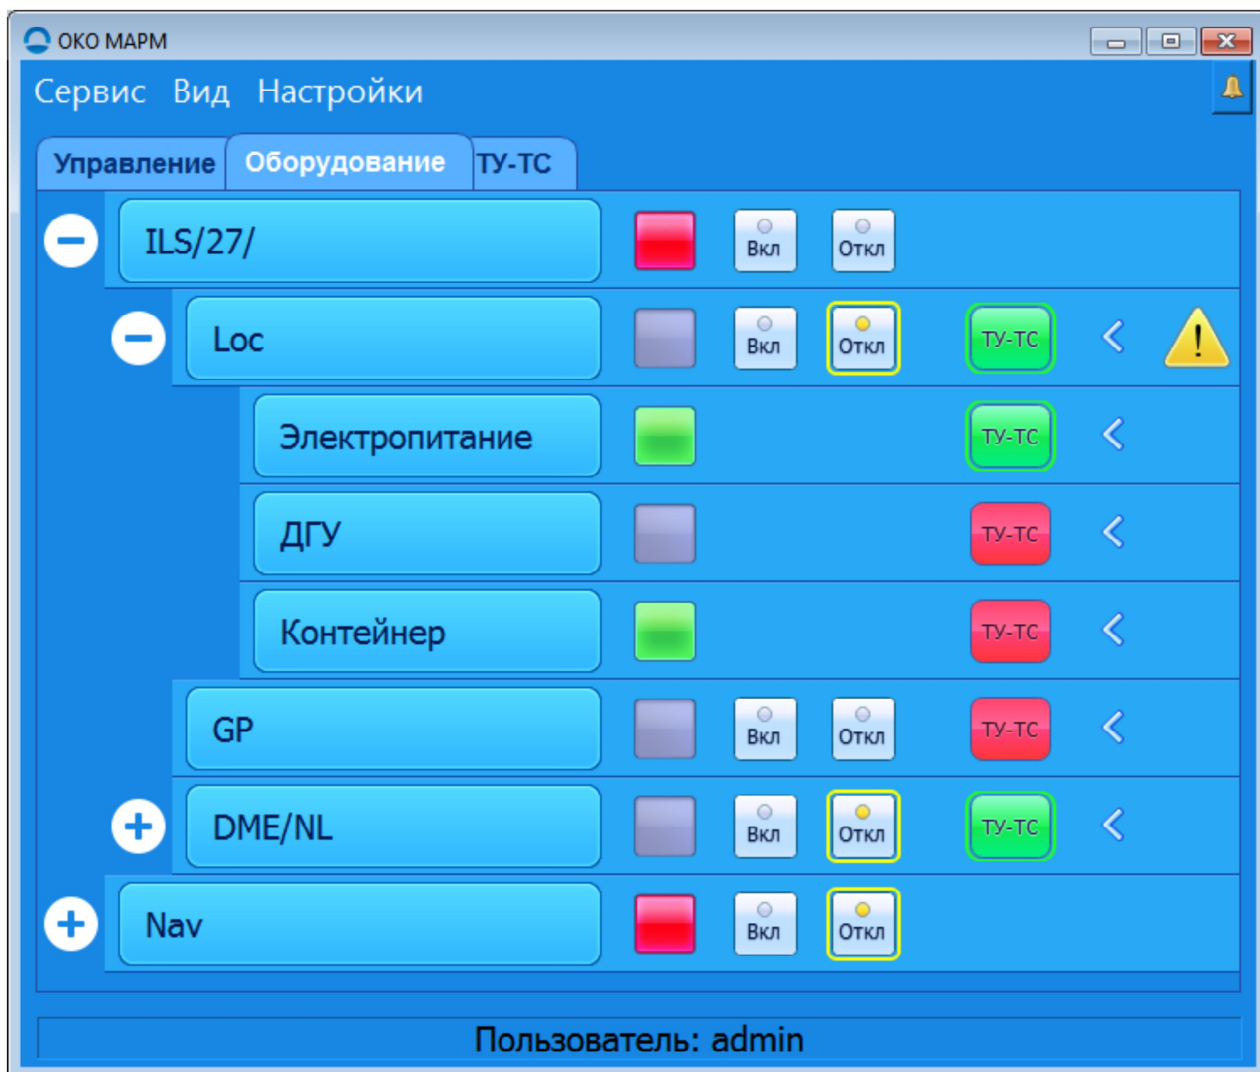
ОКО МАРМ

Сервис Вид Настройки

Управление Оборудование ТУ-ТС

ILS/27/ Вкл Откл

Loc Вкл Откл ТУ-ТС

Электропитание ТУ-ТС

ДГУ ТУ-ТС

Контейнер ТУ-ТС

GP Вкл Откл ТУ-ТС

DME/NL Вкл Откл ТУ-ТС

Nav Вкл Откл

Пользователь: admin